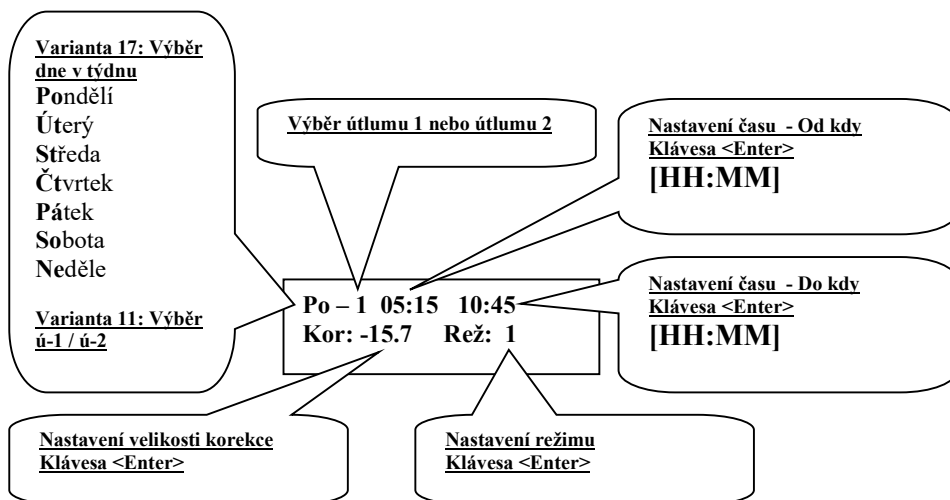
Varianta 17: Výběr dne v týdnu
Pondělí
Úterý
Středa
Čtvrtek
Pátek
Sobota
Neděle

Varianta 11: Výběr ú-1 / ú-2

Výběr útlumu 1 nebo útlumu 2

Nastavení času - Od kdy
Klávesa <Enter>
[HH:MM]

Po – 1 05:15 10:45
Kor: -15.7 Rež: 1

Nastavení času - Do kdy
Klávesa <Enter>
[HH:MM]

Nastavení velikosti korekce
Klávesa <Enter>

Nastavení režimu
Klávesa <Enter>